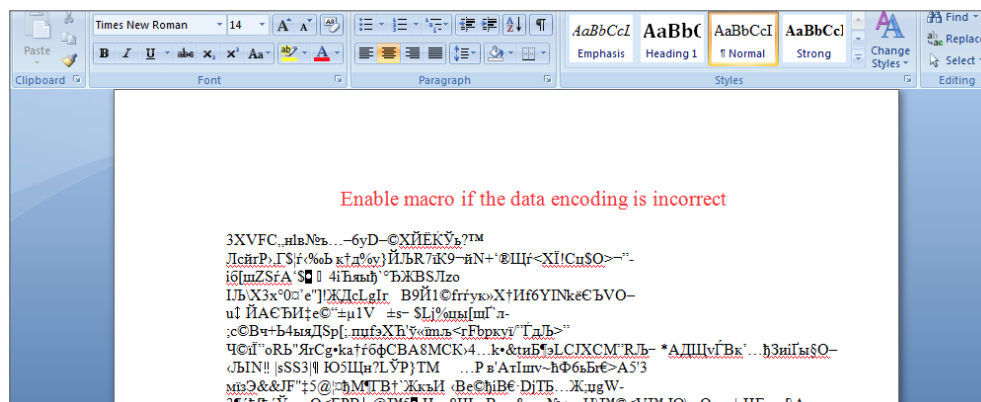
Paste
Clipboard
Times New Roman 14
B I U abe $x_2$ $x^2$ Aa A
Font
Paragraph
AaBbCcI Emphasis
AaBbC Heading 1
AaBbCcI ¶ Normal
AaBbCcI Strong
Change Styles
Styles
Find
Replace
Select
Editing

Enable macro if the data encoding is incorrect

3XVFC,,нІв№ъ…–6yD–©ХЙЁЌЎъ?™
ЛсйгР›,Г$|ѓ‹%оЬ к†д%y}ЙЉR7іК9¬йN+'®Щѓ<ХЇ!Сџ$О>–"-
іб[шZЅѓА`$▪ 4іЋяыђ`°ЪЖBЅЛzо
ІЉ\Х3х°0¤'е"]!ЖДсLgІr В9Й1©frѓук»Х†Иf6YІNkёЄЪVО–
u‡ ЙАЄЪИ‡е©"±µ1V ±s– $Lј%цы[шЃл-
;c©Вч+Ь4ыяДЅр[:пџfэХЋ'ў«ітљ<гFbрkуї/"ЃдЉ>"
Ч©іЃ"оRЬ"ЯгCg•kа†ѓбфСВА8МСК›4…k•&tиБ¶эLCJХСМ"RЉ– *АДЩvЃВк'…ђ3ніЃы§О–
‹ЉІN‼ |sSS3|¶ Ю5Щн?LЎР}ТМ …Р в'АтІшv–ћФбьБѓ€>А5'3
міз Э&&JF"‡5@|¤ђМ¶ТВ†`ЖкъИ ‹Ве©ђіВ€·DјТБ…Ж;џgW-
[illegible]